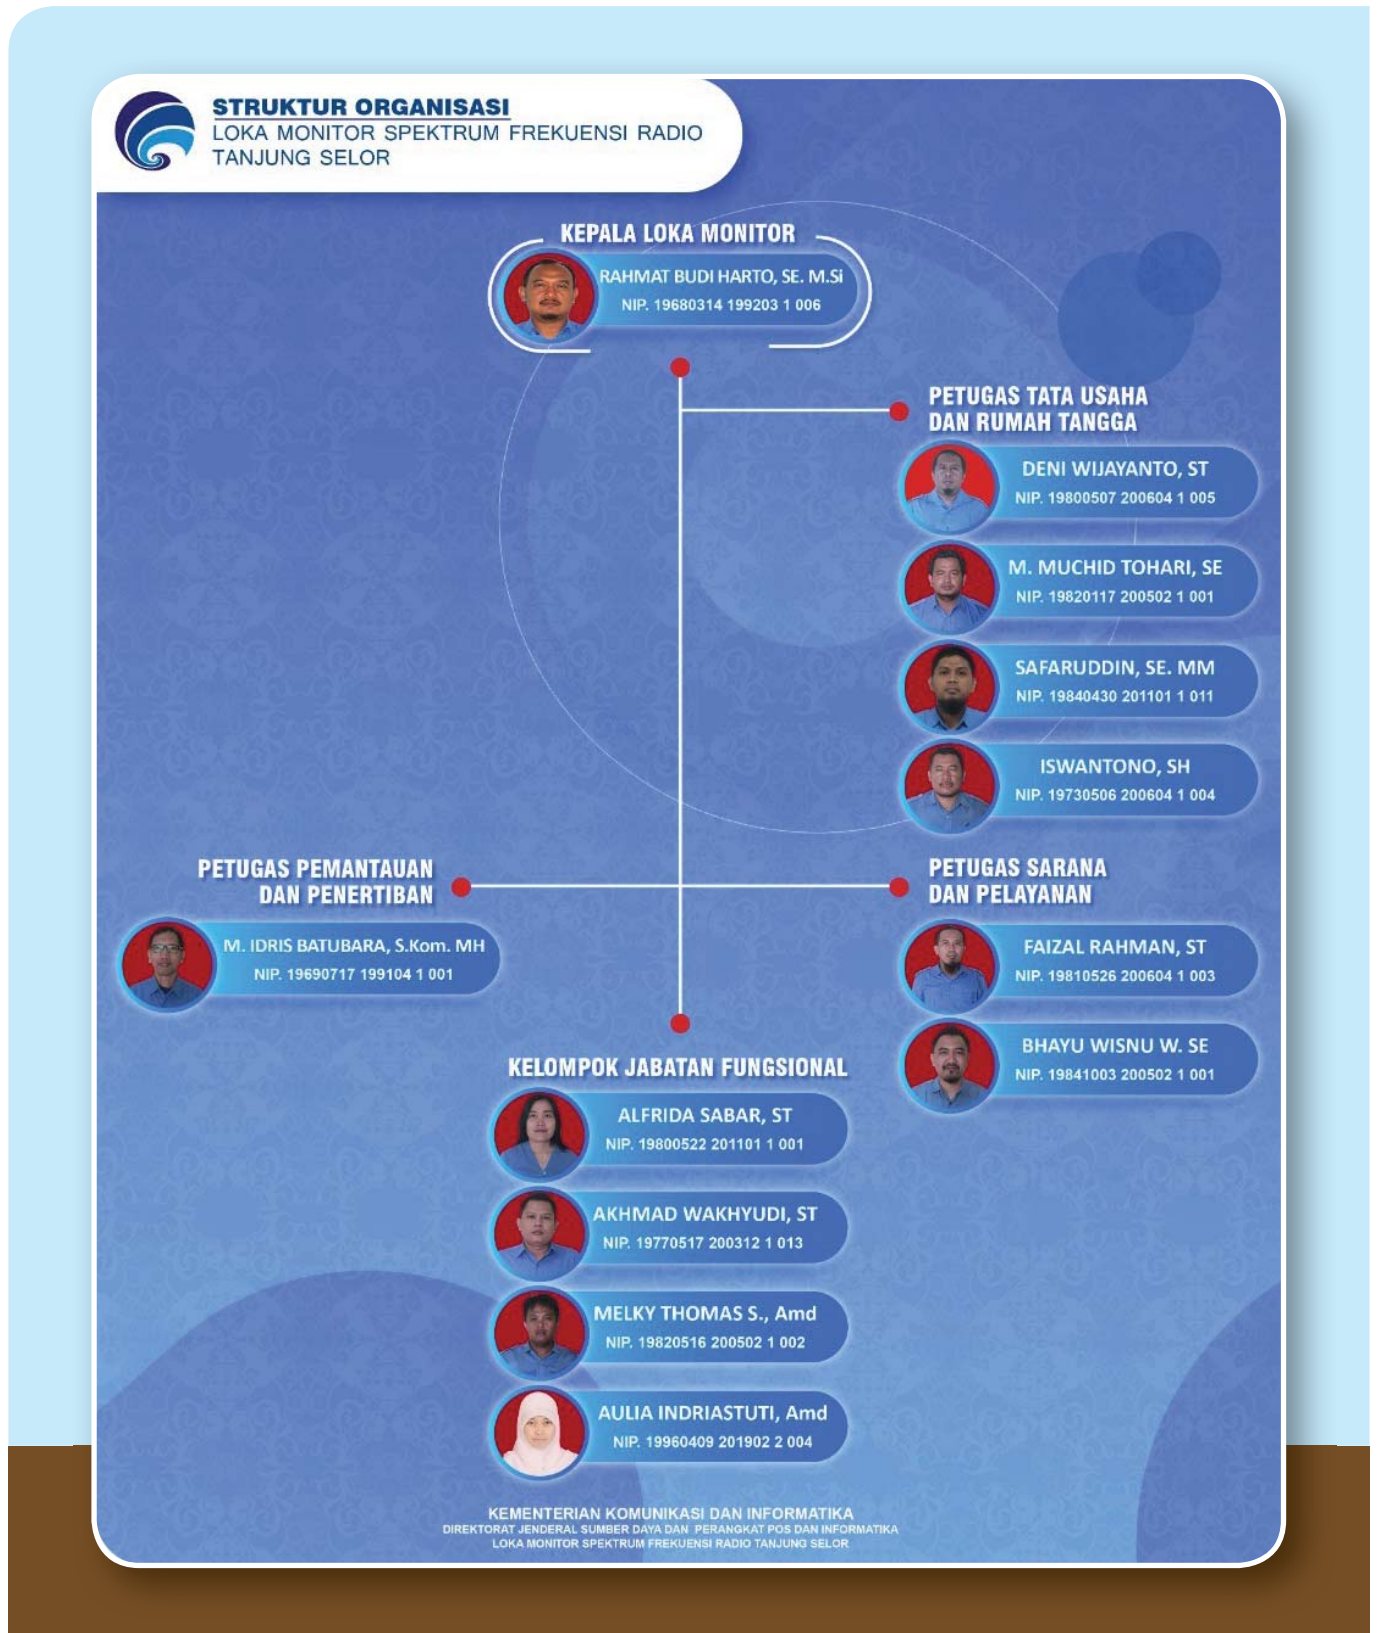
STRUKTUR ORGANISASI
LOKA MONITOR SPEKTRUM FREKUENSI RADIO TANJUNG SELOR

KEPALA LOKA MONITOR
RAHMAT BUDI HARTO, SE. M.Si
NIP. 19680314 199203 1 006

PETUGAS TATA USAHA DAN RUMAH TANGGA
DENI WIJAYANTO, ST
NIP. 19800507 200604 1 005
M. MUCHID TOHARI, SE
NIP. 19820117 200502 1 001
SAFARUDDIN, SE. MM
NIP. 19840430 201101 1 011
ISWANTONO, SH
NIP. 19730506 200604 1 004

PETUGAS PEMANTAUAN DAN PENERTIBAN
M. IDRIS BATUBARA, S.Kom. MH
NIP. 19690717 199104 1 001

PETUGAS SARANA DAN PELAYANAN
FAIZAL RAHMAN, ST
NIP. 19810526 200604 1 003
BHAYU WISNU W. SE
NIP. 19841003 200502 1 001

KELOMPOK JABATAN FUNGSIONAL
ALFRIDA SABAR, ST
NIP. 19800522 201101 1 001
AKHMAD WAKHYUDI, ST
NIP. 19770517 200312 1 013
MELKY THOMAS S., Amd
NIP. 19820516 200502 1 002
AULIA INDRIASTUTI, Amd
NIP. 19960409 201902 2 004

KEMENTERIAN KOMUNIKASI DAN INFORMATIKA
DIREKTORAT JENDERAL SUMBER DAYA DAN PERANGKAT POS DAN INFORMATIKA
LOKA MONITOR SPEKTRUM FREKUENSI RADIO TANJUNG SELOR